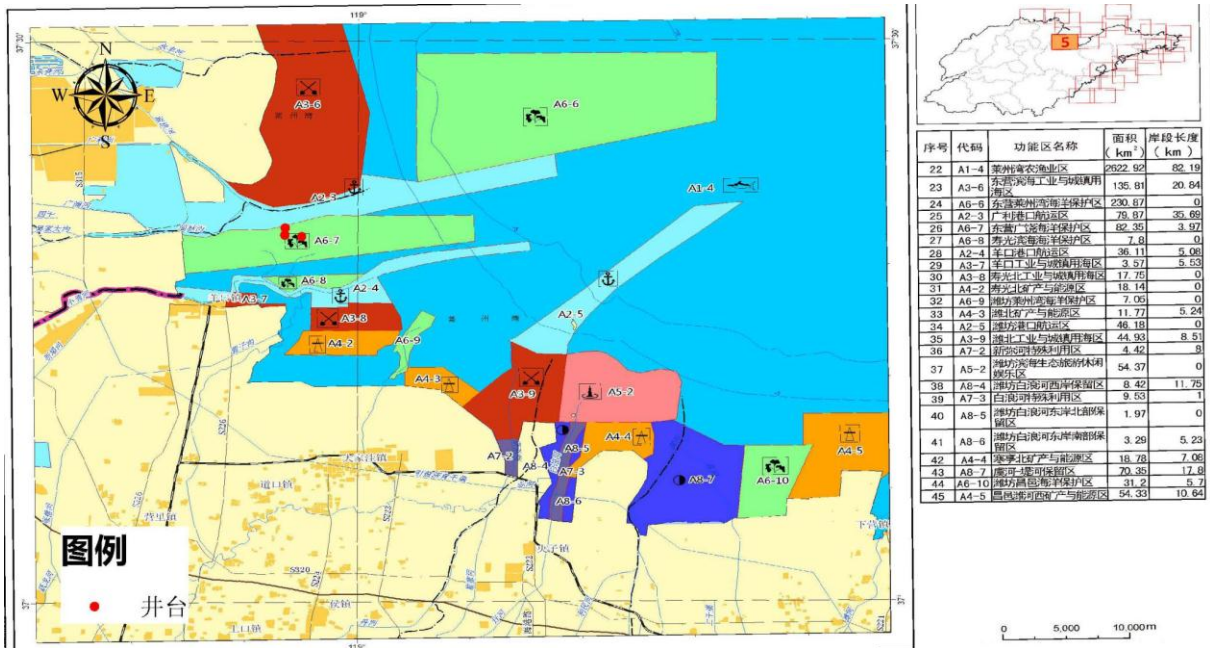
119°

37°30'

37°30'

N
W
E
S

A3-6

A6-6

A1-5

A1-4

A6-7

A6-8

A2-4

A3-7

A3-8

A4-2

A6-9

A2-5

A4-3

A3-9

A5-2

A7-2

A8-4

A8-5

A7-3

A4-4

A8-7

A6-10

A4-5

A8-6

大家洼镇

道口镇

下营镇

央子镇

S320

S221

S225

37°

37°

图例

井台

5

| 序号 | 代码 | 功能区名称 | 面积（$km^2$） | 岸段长度（km） |
|---|---|---|---|---|
| 22 | A1-4 | 莱州湾农渔业区 | 2622.92 | 82.19 |
| 23 | A3-6 | 东营滨海工业与城镇用海区 | 135.81 | 20.84 |
| 24 | A6-6 | 东营莱州湾海洋保护区 | 230.87 | 0 |
| 25 | A2-3 | 广利港口航运区 | 79.87 | 35.69 |
| 26 | A6-7 | 东营广饶海洋保护区 | 82.35 | 3.97 |
| 27 | A6-8 | 寿光滨海海洋保护区 | 7.8 | 0 |
| 28 | A2-4 | 羊口港口航运区 | 36.11 | 5.08 |
| 29 | A3-7 | 羊口工业与城镇用海区 | 3.57 | 5.53 |
| 30 | A3-8 | 寿光北工业与城镇用海区 | 17.75 | 0 |
| 31 | A4-2 | 寿光北矿产与能源区 | 18.14 | 0 |
| 32 | A6-9 | 潍坊莱州湾海洋保护区 | 7.05 | 0 |
| 33 | A4-3 | 潍北矿产与能源区 | 11.77 | 5.24 |
| 34 | A2-5 | 潍坊港口航运区 | 46.18 | 0 |
| 35 | A3-9 | 潍北工业与城镇用海区 | 44.93 | 8.51 |
| 36 | A7-2 | 新弥河特殊利用区 | 4.42 | 8 |
| 37 | A5-2 | 潍坊滨海生态旅游休闲娱乐区 | 54.37 | 0 |
| 38 | A8-4 | 潍坊白浪河西岸保留区 | 8.42 | 11.75 |
| 39 | A7-3 | 白浪河特殊利用区 | 9.53 | 1 |
| 40 | A8-5 | 潍坊白浪河东岸北部保留区 | 1.97 | 0 |
| 41 | A8-6 | 潍坊白浪河东岸南部保留区 | 3.29 | 5.23 |
| 42 | A4-4 | 寒亭北矿产与能源区 | 18.78 | 7.06 |
| 43 | A8-7 | 虞河-堤河保留区 | 70.35 | 17.8 |
| 44 | A6-10 | 潍坊昌邑海洋保护区 | 31.2 | 5.7 |
| 45 | A4-5 | 昌邑潍河西矿产与能源区 | 54.33 | 10.64 |

0 5,000 10,000m